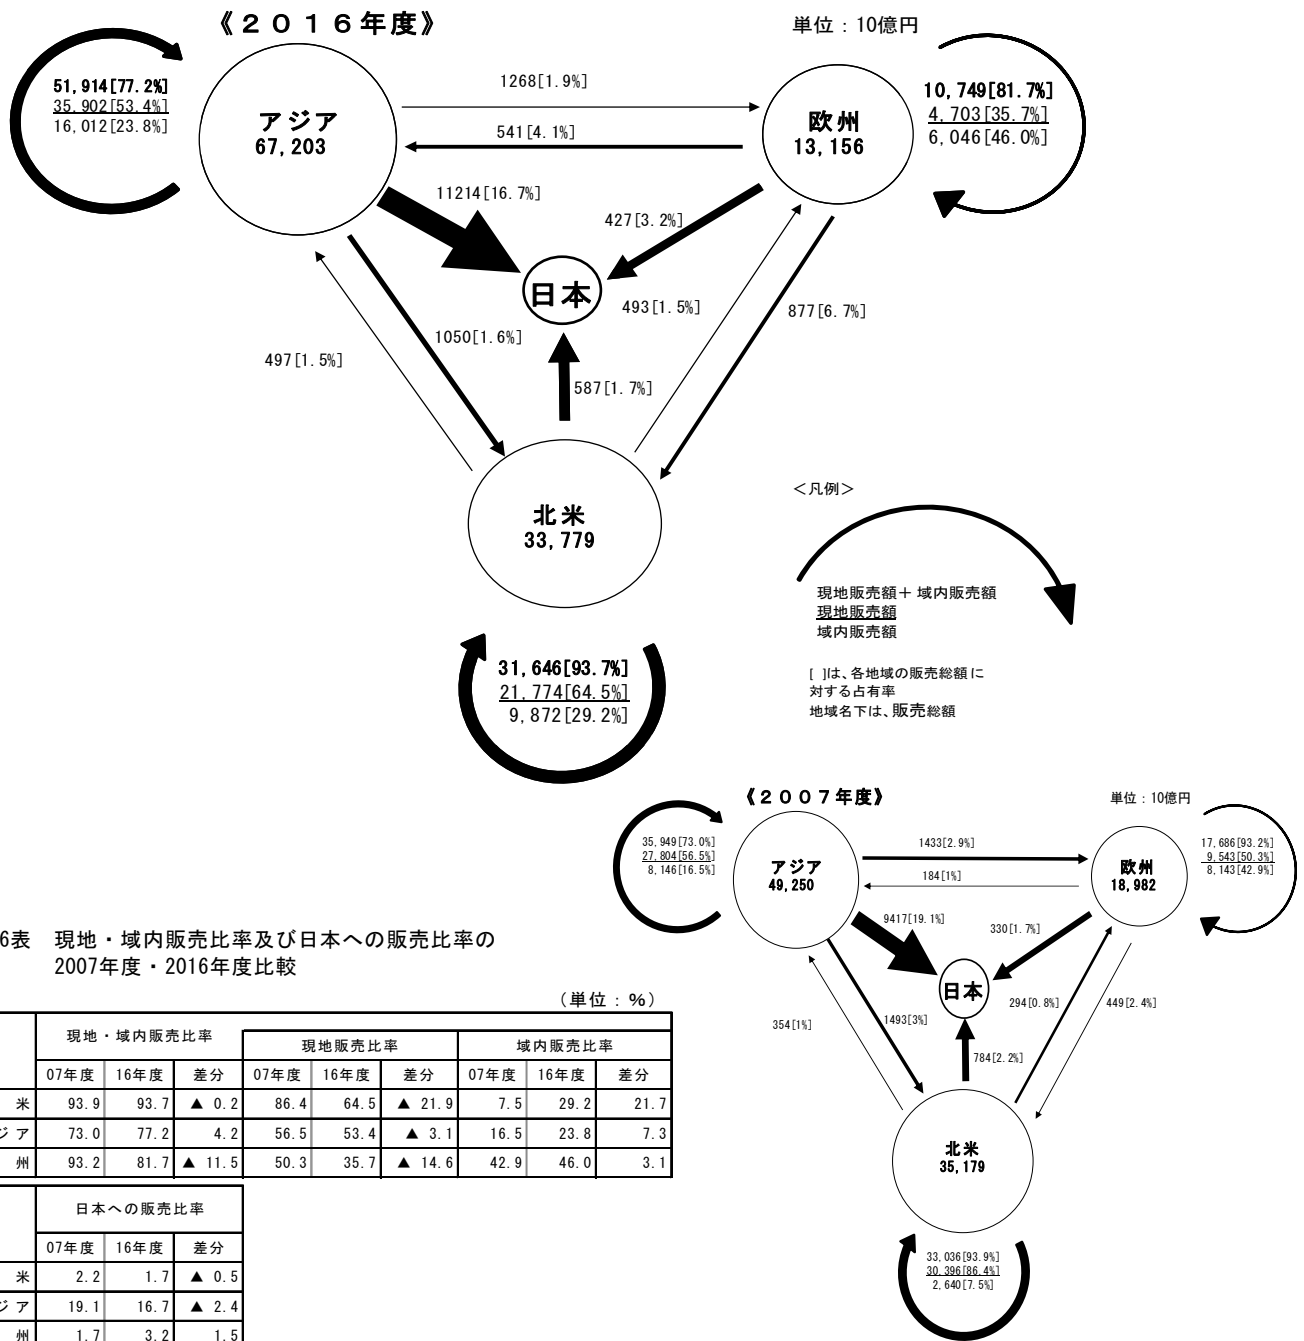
《２０１６年度》

単位：10億円

51,914[77.2%]
35,902[53.4%]
16,012[23.8%]

アジア
67,203

1268[1.9%]

541[4.1%]

欧州
13,156

10,749[81.7%]
4,703[35.7%]
6,046[46.0%]

11214[16.7%]

427[3.2%]

日本

493[1.5%]

877[6.7%]

1050[1.6%]

497[1.5%]

587[1.7%]

北米
33,779

31,646[93.7%]
21,774[64.5%]
9,872[29.2%]

<凡例>

現地販売額＋域内販売額
現地販売額
域内販売額

[ ]は、各地域の販売総額に対する占有率
地域名下は、販売総額

《２００７年度》

単位：10億円

35,949[73.0%]
27,804[56.5%]
8,146[16.5%]

アジア
49,250

1433[2.9%]

184[1%]

欧州
18,982

17,686[93.2%]
9,543[50.3%]
8,143[42.9%]

9417[19.1%]

330[1.7%]

日本

294[0.8%]

449[2.4%]

354[1%]

1493[3%]

784[2.2%]

北米
35,179

33,036[93.9%]
30,396[86.4%]
2,640[7.5%]

6表　現地・域内販売比率及び日本への販売比率の2007年度・2016年度比較

（単位：％）

| | 現地・域内販売比率 | | | 現地販売比率 | | | 域内販売比率 | | |
|---|---|---|---|---|---|---|---|---|---|
| | 07年度 | 16年度 | 差分 | 07年度 | 16年度 | 差分 | 07年度 | 16年度 | 差分 |
| 米 | 93.9 | 93.7 | ▲ 0.2 | 86.4 | 64.5 | ▲ 21.9 | 7.5 | 29.2 | 21.7 |
| ジア | 73.0 | 77.2 | 4.2 | 56.5 | 53.4 | ▲ 3.1 | 16.5 | 23.8 | 7.3 |
| 州 | 93.2 | 81.7 | ▲ 11.5 | 50.3 | 35.7 | ▲ 14.6 | 42.9 | 46.0 | 3.1 |

| | 日本への販売比率 | | |
|---|---|---|---|
| | 07年度 | 16年度 | 差分 |
| 米 | 2.2 | 1.7 | ▲ 0.5 |
| ジア | 19.1 | 16.7 | ▲ 2.4 |
| 州 | 1.7 | 3.2 | 1.5 |